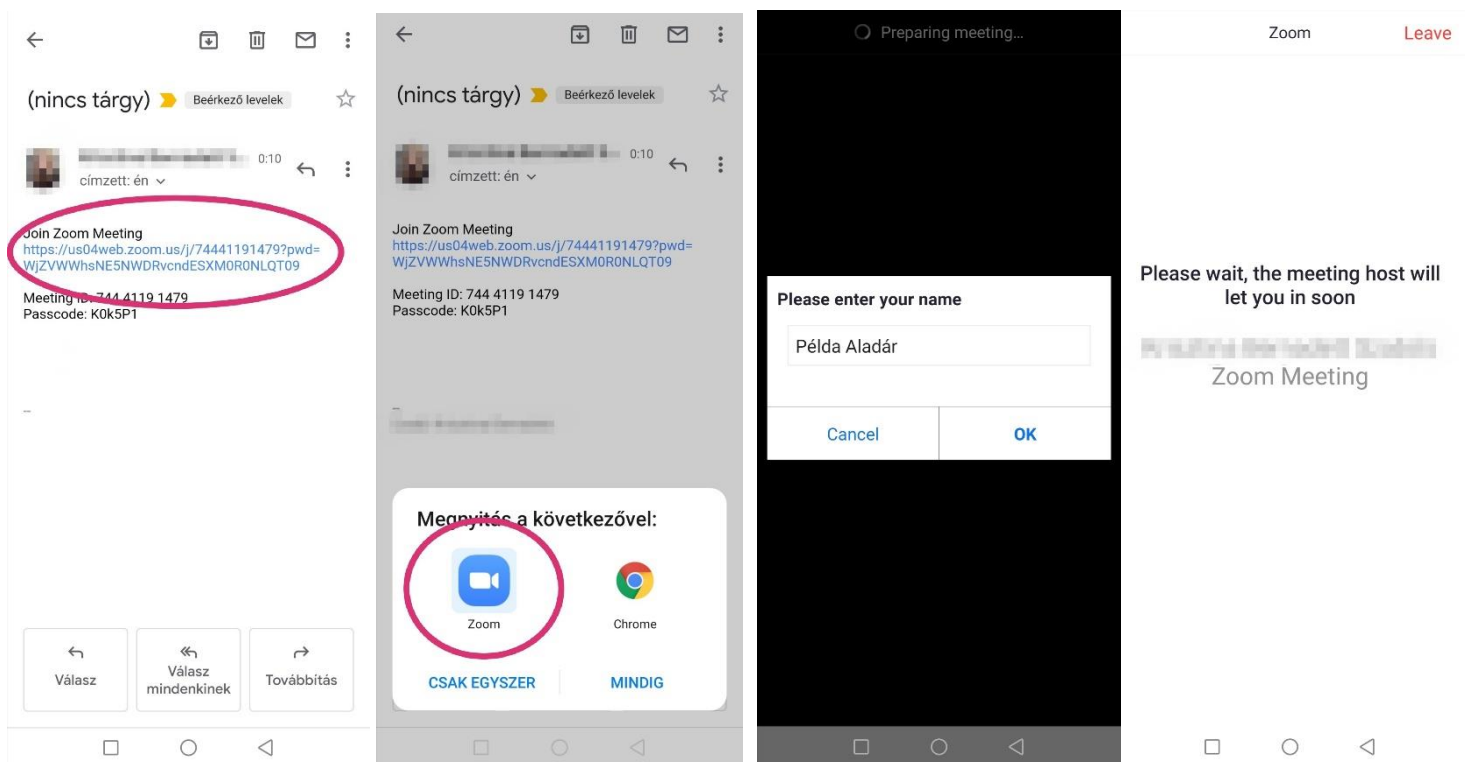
(nincs tárgy) Beérkező levelek

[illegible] 0:10
címzett: én

Join Zoom Meeting
https://us04web.zoom.us/j/74441191479?pwd=WjZVWWhsNE5NWDRvcndESXM0R0NLQT09

Meeting ID: 744 4119 1479
Passcode: K0k5P1

--

Válasz
Válasz mindenkinek
Továbbítás

(nincs tárgy) Beérkező levelek

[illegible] 0:10
címzett: én

Join Zoom Meeting
https://us04web.zoom.us/j/74441191479?pwd=WjZVWWhsNE5NWDRvcndESXM0R0NLQT09

Meeting ID: 744 4119 1479
Passcode: K0k5P1

--

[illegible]

Megnyitás a következővel:
Zoom
Chrome
CSAK EGYSZER
MINDIG

Preparing meeting...

Please enter your name
Példa Aladár
Cancel
OK

Zoom
Leave

Please wait, the meeting host will let you in soon

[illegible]
Zoom Meeting